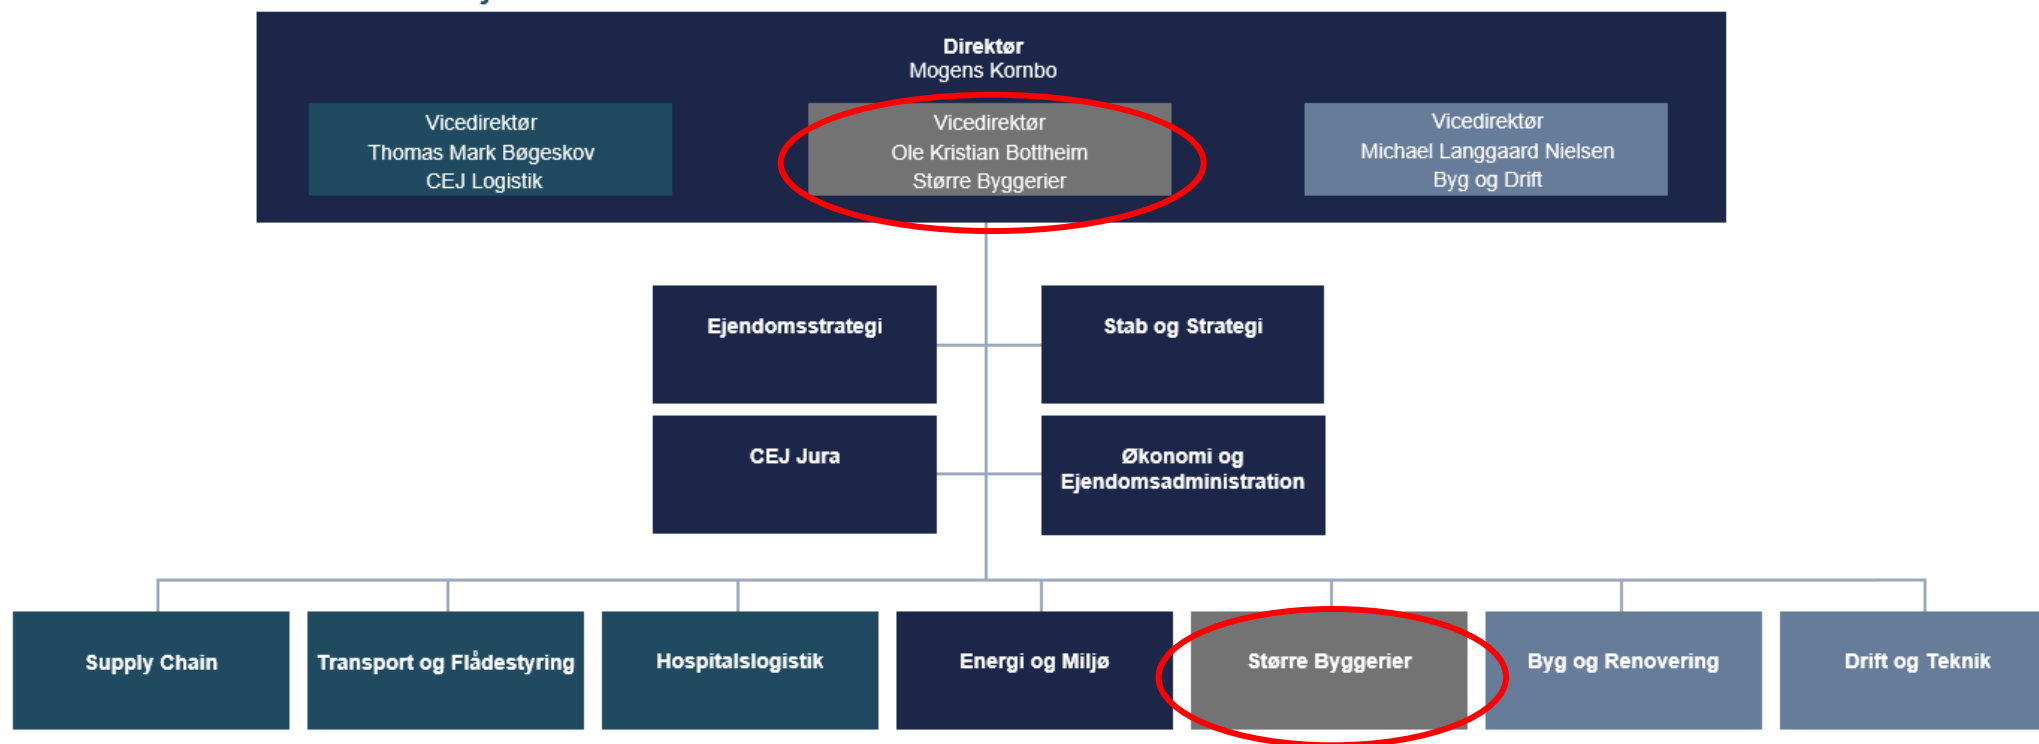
Direktør
Mogens Kornbo

Vicedirektør
Thomas Mark Bøgeskov
CEJ Logistik

Vicedirektør
Ole Kristian Bottheim
Større Byggerier

Vicedirektør
Michael Langgaard Nielsen
Byg og Drift

Ejendomsstrategi

Stab og Strategi

CEJ Jura

Økonomi og Ejendomsadministration

Supply Chain

Transport og Flådestyring

Hospitalslogistik

Energi og Miljø

Større Byggerier

Byg og Renovering

Drift og Teknik